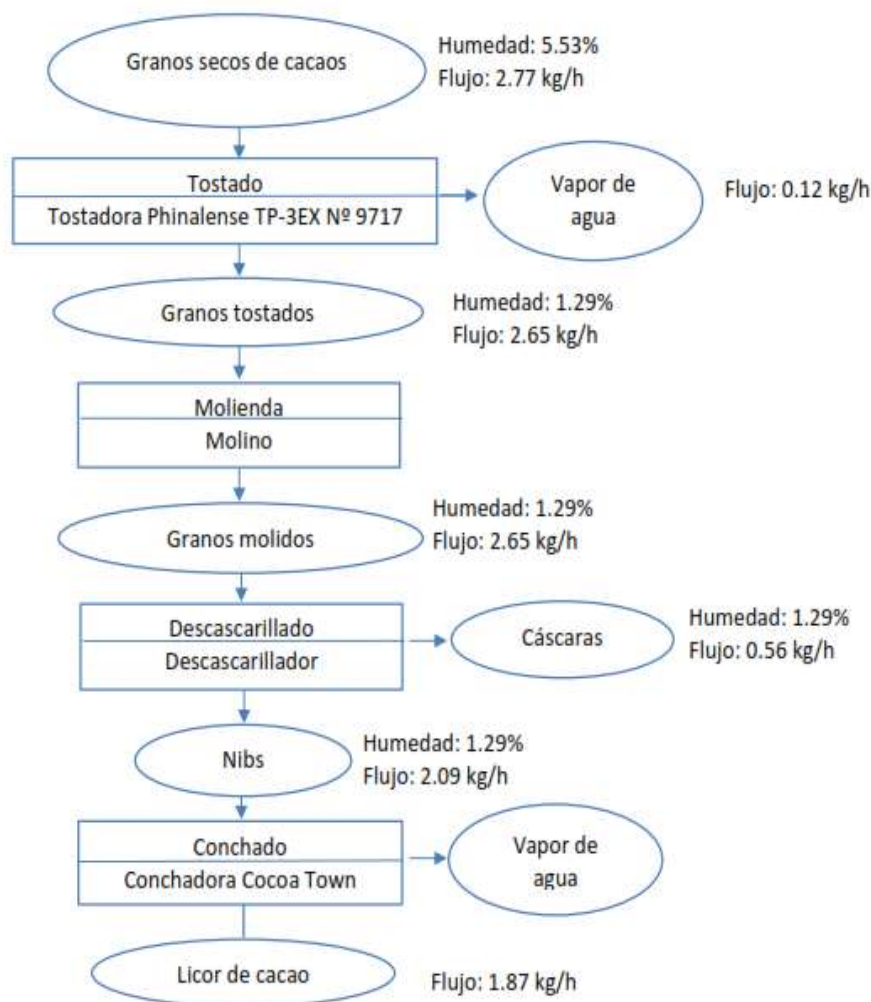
Granos secos de cacaos

Humedad: 5.53%
Flujo: 2.77 kg/h

Tostado
Tostadora Phinalense TP-3EX Nº 9717

Vapor de agua

Flujo: 0.12 kg/h

Granos tostados

Humedad: 1.29%
Flujo: 2.65 kg/h

Molienda
Molino

Granos molidos

Humedad: 1.29%
Flujo: 2.65 kg/h

Descascarillado
Descascarillador

Cáscaras

Humedad: 1.29%
Flujo: 0.56 kg/h

Nibs

Humedad: 1.29%
Flujo: 2.09 kg/h

Conchado
Conchadora Cocoa Town

Vapor de agua

Licor de cacao

Flujo: 1.87 kg/h